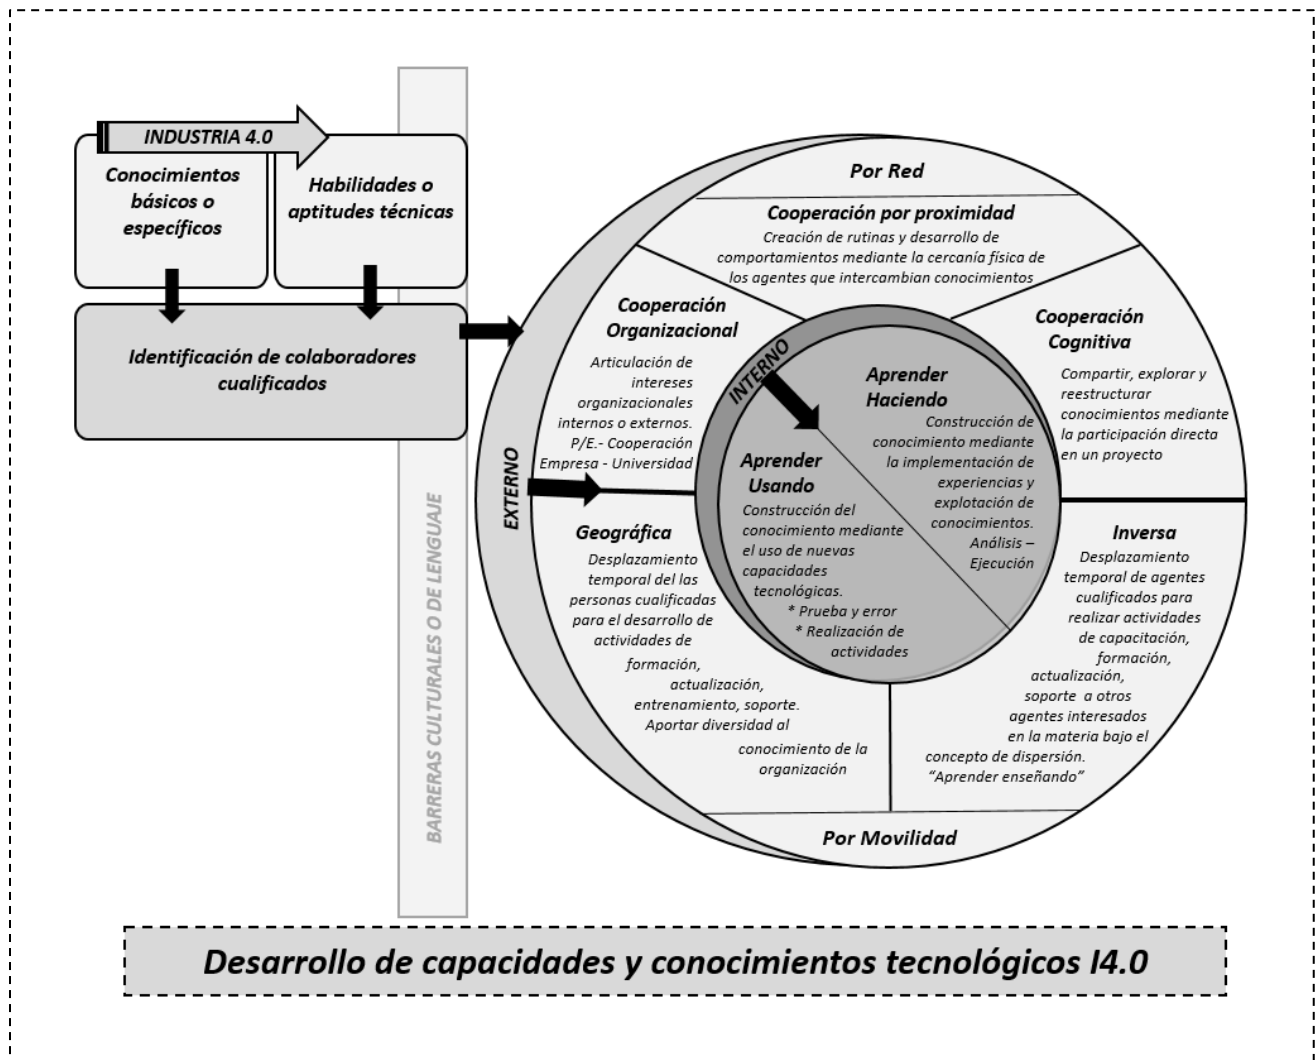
INDUSTRIA 4.0

Conocimientos básicos o específicos

Habilidades o aptitudes técnicas

Identificación de colaboradores cualificados

BARRERAS CULTURALES O DE LENGUAJE

EXTERNO

INTERNO

Por Red

Cooperación por proximidad
Creación de rutinas y desarrollo de comportamientos mediante la cercanía física de los agentes que intercambian conocimientos

Cooperación Organizacional
Articulación de intereses organizacionales internos o externos. P/E.- Cooperación Empresa - Universidad

Cooperación Cognitiva
Compartir, explorar y reestructurar conocimientos mediante la participación directa en un proyecto

Aprender Haciendo
Construcción de conocimiento mediante la implementación de experiencias y explotación de conocimientos. Análisis – Ejecución

Aprender Usando
Construcción del conocimiento mediante el uso de nuevas capacidades tecnológicas.
* Prueba y error
* Realización de actividades

Geográfica
Desplazamiento temporal del las personas cualificadas para el desarrollo de actividades de formación, actualización, entrenamiento, soporte. Aportar diversidad al conocimiento de la organización

Inversa
Desplazamiento temporal de agentes cualificados para realizar actividades de capacitación, formación, actualización, soporte a otros agentes interesados en la materia bajo el concepto de dispersión. "Aprender enseñando"

Por Movilidad

Desarrollo de capacidades y conocimientos tecnológicos I4.0